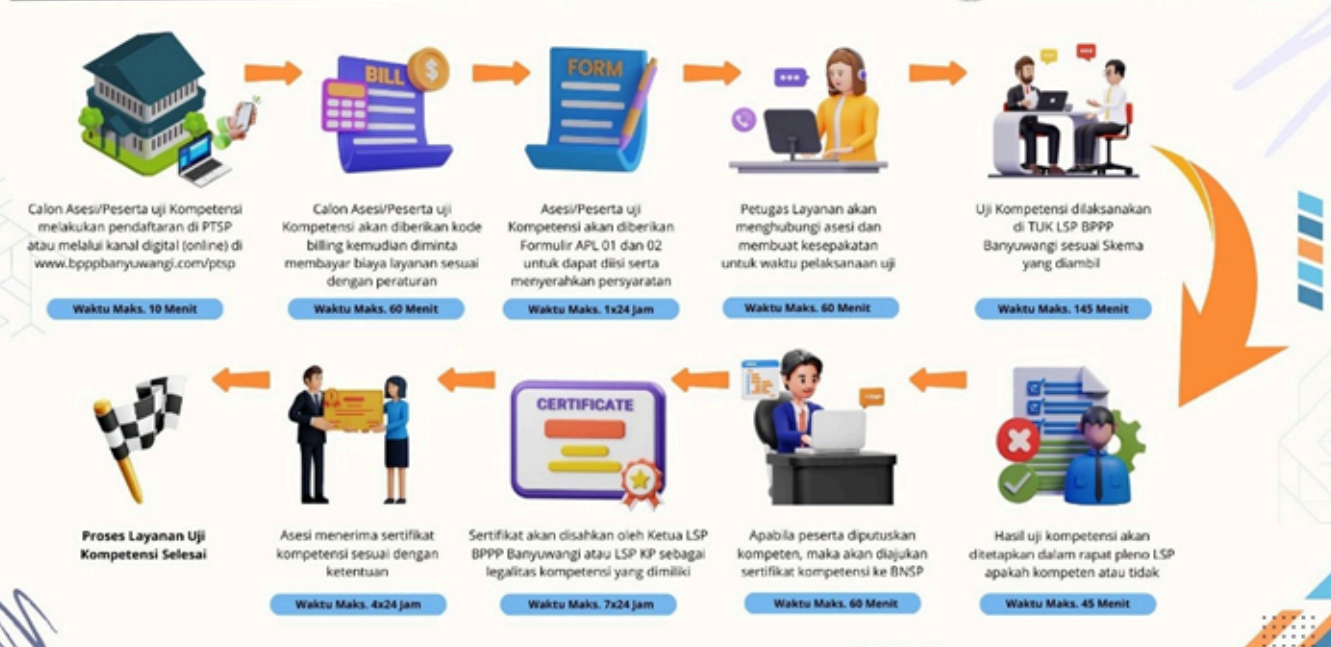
BILL

FORM

Calon Asesi/Peserta uji Kompetensi melakukan pendaftaran di PTSP atau melalui kanal digital (online) di www.bpppbanyuwangi.com/ptsp

Waktu Maks. 10 Menit

Calon Asesi/Peserta uji Kompetensi akan diberikan kode billing kemudian diminta membayar biaya layanan sesuai dengan peraturan

Waktu Maks. 60 Menit

Asesi/Peserta uji Kompetensi akan diberikan Formulir APL 01 dan 02 untuk dapat diisi serta menyerahkan persyaratan

Waktu Maks. 1x24 Jam

Petugas Layanan akan menghubungi asesi dan membuat kesepakatan untuk waktu pelaksanaan uji

Waktu Maks. 60 Menit

Uji Kompetensi dilaksanakan di TUK LSP BPPP Banyuwangi sesuai Skema yang diambil

Waktu Maks. 145 Menit

CERTIFICATE

Proses Layanan Uji Kompetensi Selesai

Asesi menerima sertifikat kompetensi sesuai dengan ketentuan

Waktu Maks. 4x24 Jam

Sertifikat akan disahkan oleh Ketua LSP BPPP Banyuwangi atau LSP KP sebagai legalitas kompetensi yang dimiliki

Waktu Maks. 7x24 Jam

Apabila peserta diputuskan kompeten, maka akan diajukan sertifikat kompetensi ke BNSP

Waktu Maks. 60 Menit

Hasil uji kompetensi akan ditetapkan dalam rapat pleno LSP apakah kompeten atau tidak

Waktu Maks. 45 Menit